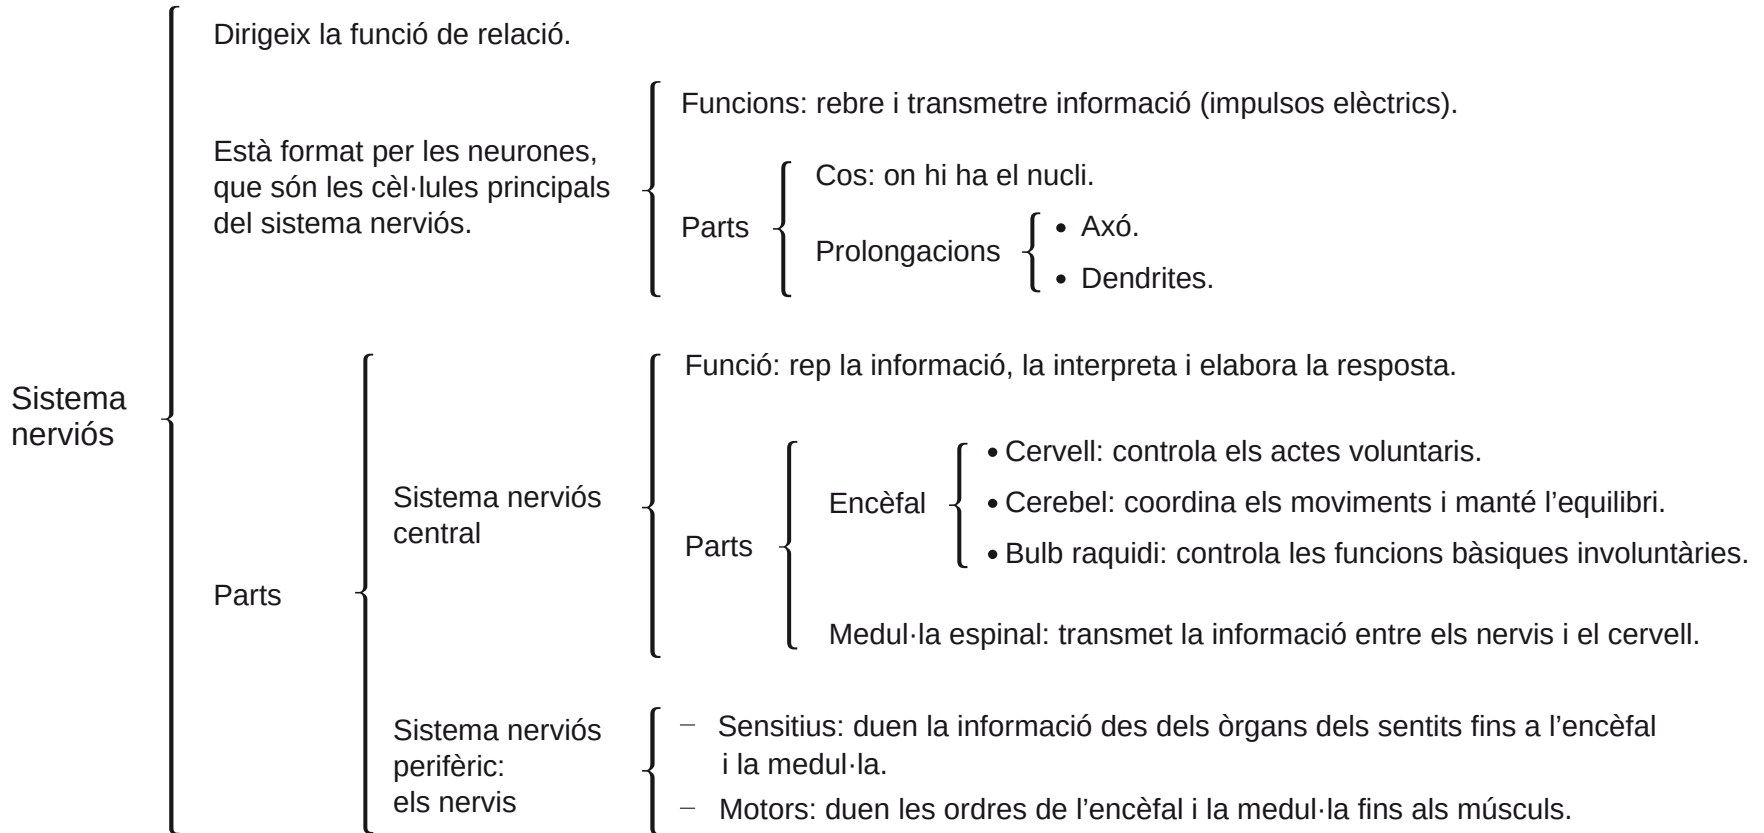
Sistema nerviós

Dirigeix la funció de relació.

Està format per les neurones, que són les cèl·lules principals del sistema nerviós.

Funcions: rebre i transmetre informació (impulsos elèctrics).

Parts

Cos: on hi ha el nucli.

Prolongacions

• Axó.

• Dendrites.

Parts

Sistema nerviós central

Funció: rep la informació, la interpreta i elabora la resposta.

Parts

Encèfal

• Cervell: controla els actes voluntaris.

• Cerebel: coordina els moviments i manté l'equilibri.

• Bulb raquidi: controla les funcions bàsiques involuntàries.

Medul·la espinal: transmet la informació entre els nervis i el cervell.

Sistema nerviós perifèric: els nervis

– Sensitius: duen la informació des dels òrgans dels sentits fins a l'encèfal i la medul·la.

– Motors: duen les ordres de l'encèfal i la medul·la fins als músculs.